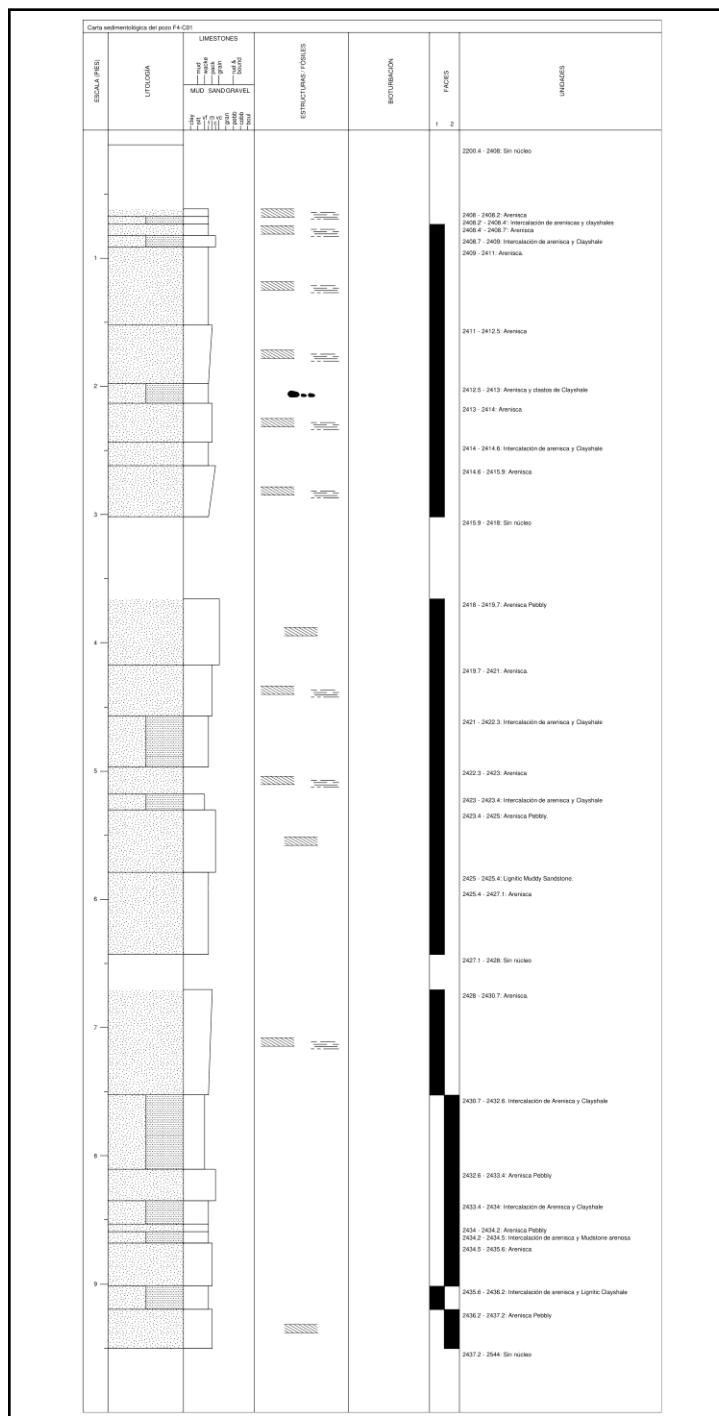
Carta sedimentológica del pozo F4-C01

| ESCALA (PIES) | LITOLOGÍA | LIMESTONES mud wacke pack grain rud & bound / MUD SAND GRAVEL clay silt vf f m c vc gran pebb cobb boul | ESTRUCTURAS / FÓSILES | BIOTURBACIÓN | FACIES 1 2 | UNIDADES |
|---|---|---|---|---|---|---|

2200.4 - 2408: Sin núcleo

2408 - 2408.2: Arenisca
2408.2' - 2408.4': Intercalación de areniscas y clayshales
2408.4' - 2408.7': Arenisca
2408.7 - 2409: Intercalación de arenisca y Clayshale
2409 - 2411: Arenisca.

2411 - 2412.5: Arenisca

2412.5 - 2413: Arenisca y clastos de Clayshale
2413 - 2414: Arenisca.

2414 - 2414.6: Intercalación de arenisca y Clayshale
2414.6 - 2415.9: Arenisca

2415.9 - 2418: Sin núcleo

2418 - 2419.7: Arenisca Pebbly

2419.7 - 2421: Arenisca.

2421 - 2422.3: Intercalación de arenisca y Clayshale

2422.3 - 2423: Arenisca

2423 - 2423.4: Intercalación de arenisca y Clayshale
2423.4 - 2425: Arenisca Pebbly.

2425 - 2425.4: Lignitic Muddy Sandstone.
2425.4 - 2427.1: Arenisca

2427.1 - 2428: Sin núcleo

2428 - 2430.7: Arenisca.

2430.7 - 2432.6: Intercalación de Arenisca y Clayshale

2432.6 - 2433.4: Arenisca Pebbly

2433.4 - 2434: Intercalación de Arenisca y Clayshale

2434 - 2434.2: Arenisca Pebbly
2434.2 - 2434.5: Intercalación de arenisca y Mudstone arenosa
2434.5 - 2435.6: Arenisca

2435.6 - 2436.2: Intercalación de arenisca y Lignitic Clayshale

2436.2 - 2437.2: Arenisca Pebbly

2437.2 - 2544: Sin núcleo

1
2
3
4
5
6
7
8
9